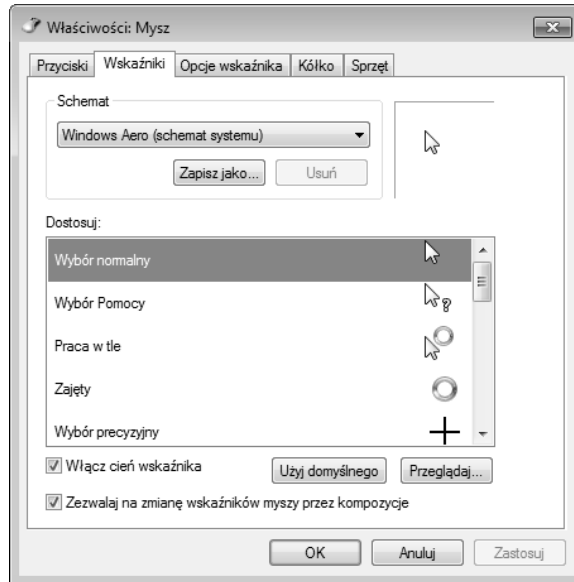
Właściwości: Mysz

Przyciski | Wskaźniki | Opcje wskaźnika | Kółko | Sprzęt

Schemat

Windows Aero (schemat systemu)

Zapisz jako... | Usuń

Dostosuj:

Wybór normalny

Wybór Pomocy

Praca w tle

Zajęty

Wybór precyzyjny

Włącz cień wskaźnika

Użyj domyślnego | Przeglądaj...

Zezwalaj na zmianę wskaźników myszy przez kompozycje

OK | Anuluj | Zastosuj